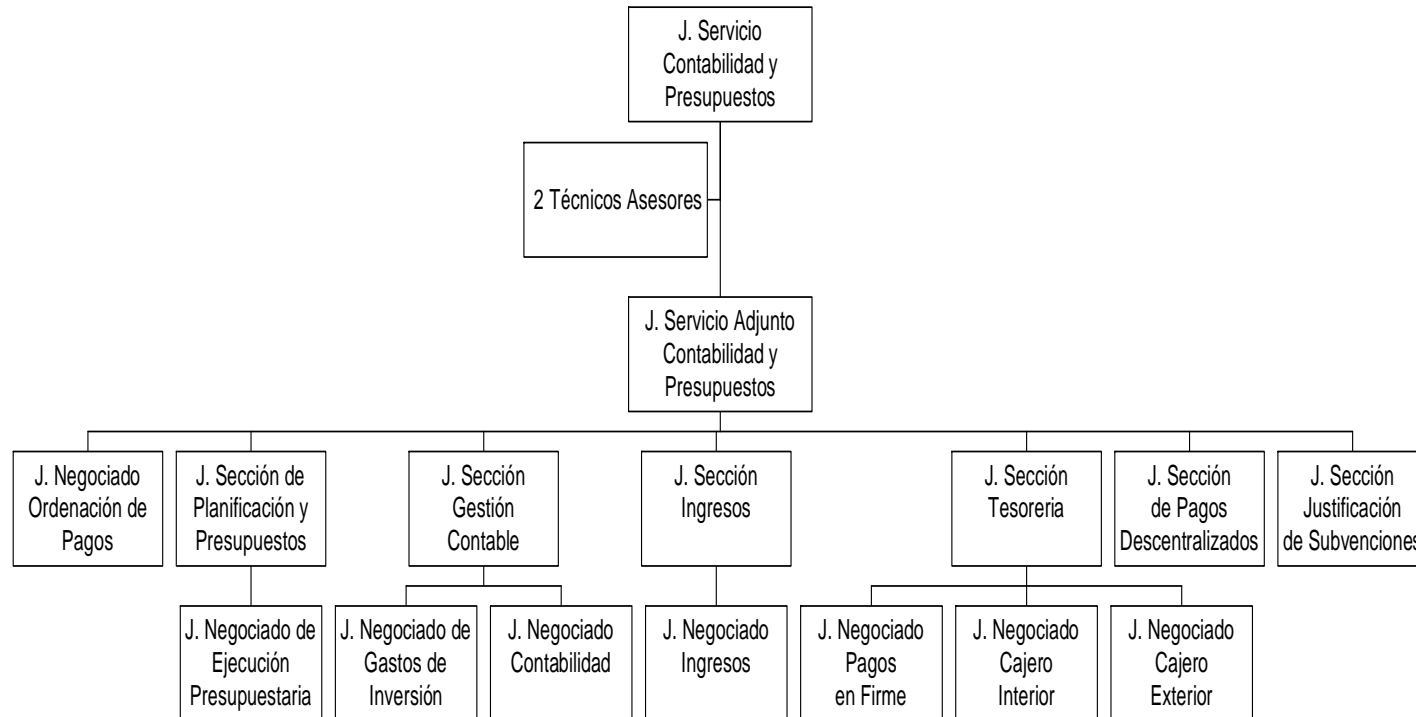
J. Servicio Contabilidad y Presupuestos

2 Técnicos Asesores

J. Servicio Adjunto Contabilidad y Presupuestos

J. Negociado Ordenación de Pagos

J. Sección de Planificación y Presupuestos

J. Sección Gestión Contable

J. Sección Ingresos

J. Sección Tesoreria

J. Sección de Pagos Descentralizados

J. Sección Justificación de Subvenciones

J. Negociado de Ejecución Presupuestaria

J. Negociado de Gastos de Inversión

J. Negociado Contabilidad

J. Negociado Ingresos

J. Negociado Pagos en Firme

J. Negociado Cajero Interior

J. Negociado Cajero Exterior